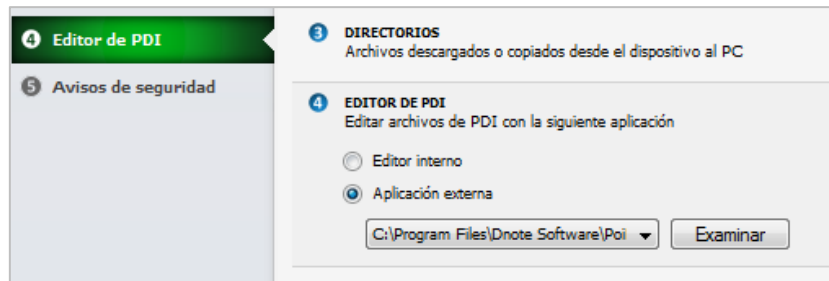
4 Editor de PDI

5 Avisos de seguridad

3 DIRECTORIOS
Archivos descargados o copiados desde el dispositivo al PC

4 EDITOR DE PDI
Editar archivos de PDI con la siguiente aplicación

Editor interno

Aplicación externa

C:\Program Files\Dnote Software\Poi

Examinar